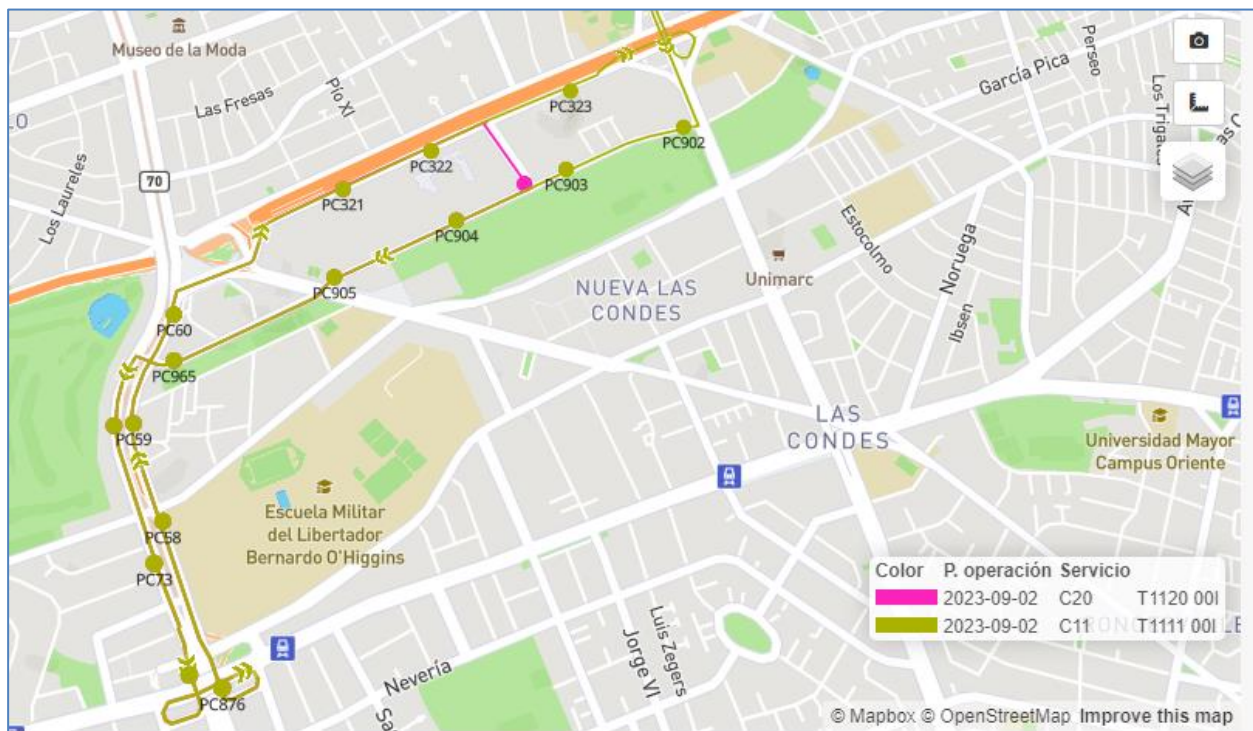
Museo de la Moda
Las Fresas
Pío XI
LO
García Pica
Perseo
Los Trigales
PC323
PC902
PC322
PC903
70
PC321
PC904
Los Laureles
Estocolmo
Noruega
PC905
NUEVA LAS CONDES
Unimarc
PC60
Ibsen
PC965
LAS CONDES
PC59
Universidad Mayor Campus Oriente
Escuela Militar del Libertador Bernardo O'Higgins
PC58
PC73
| Color | P. operación | Servicio | |
|---|---|---|---|
| | 2023-09-02 | C20 | T1120 00I |
| | 2023-09-02 | C11 | T1111 00I |
Luis Zegers
Jorge VI
Nevería
PC876
© Mapbox © OpenStreetMap Improve this map